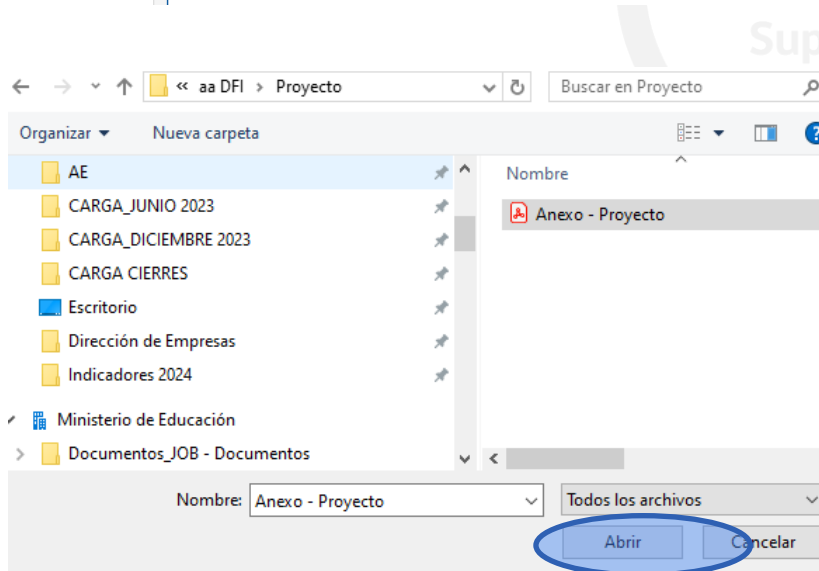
Sup

« aa DFI › Proyecto

Buscar en Proyecto

Organizar ▾ Nueva carpeta

AE
CARGA_JUNIO 2023
CARGA_DICIEMBRE 2023
CARGA CIERRES
Escritorio
Dirección de Empresas
Indicadores 2024
Ministerio de Educación
Documentos_JOB - Documentos

Nombre

Anexo - Proyecto

Nombre: Anexo - Proyecto

Todos los archivos

Abrir

Cancelar